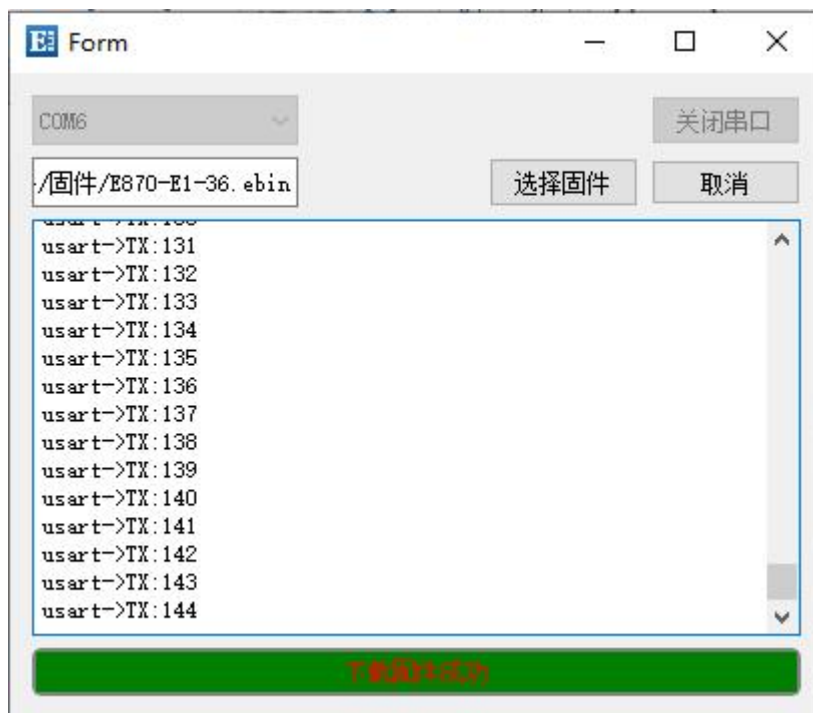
Form

COM6

关闭串口

/固件/E870-E1-36.ebin

选择固件

取消

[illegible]
usart->TX:131
usart->TX:132
usart->TX:133
usart->TX:134
usart->TX:135
usart->TX:136
usart->TX:137
usart->TX:138
usart->TX:139
usart->TX:140
usart->TX:141
usart->TX:142
usart->TX:143
usart->TX:144

下载固件成功